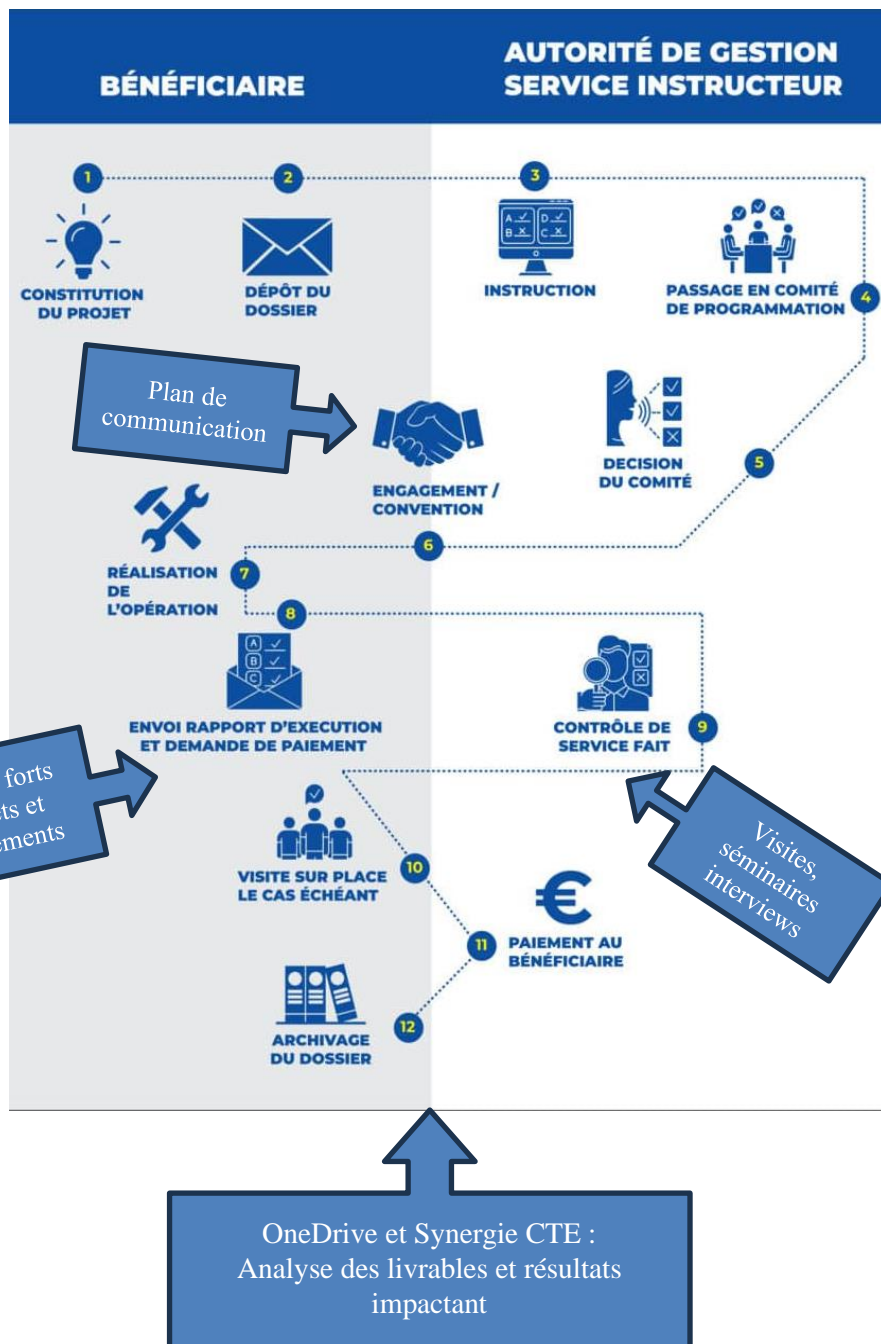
BÉNÉFICIAIRE

AUTORITÉ DE GESTION
SERVICE INSTRUCTEUR

1
CONSTITUTION DU PROJET

2
DÉPÔT DU DOSSIER

3
INSTRUCTION

4
PASSAGE EN COMITÉ DE PROGRAMMATION

Plan de communication

ENGAGEMENT / CONVENTION

DECISION DU COMITÉ

5

6

RÉALISATION DE L'OPÉRATION

7

8

ENVOI RAPPORT D'EXECUTION ET DEMANDE DE PAIEMENT

CONTRÔLE DE SERVICE FAIT

9

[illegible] forts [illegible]ts et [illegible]ements

Visites, séminaires interviews

VISITE SUR PLACE LE CAS ÉCHÉANT

10

PAIEMENT AU BÉNÉFICIAIRE

11

ARCHIVAGE DU DOSSIER

12

OneDrive et Synergie CTE : Analyse des livrables et résultats impactant